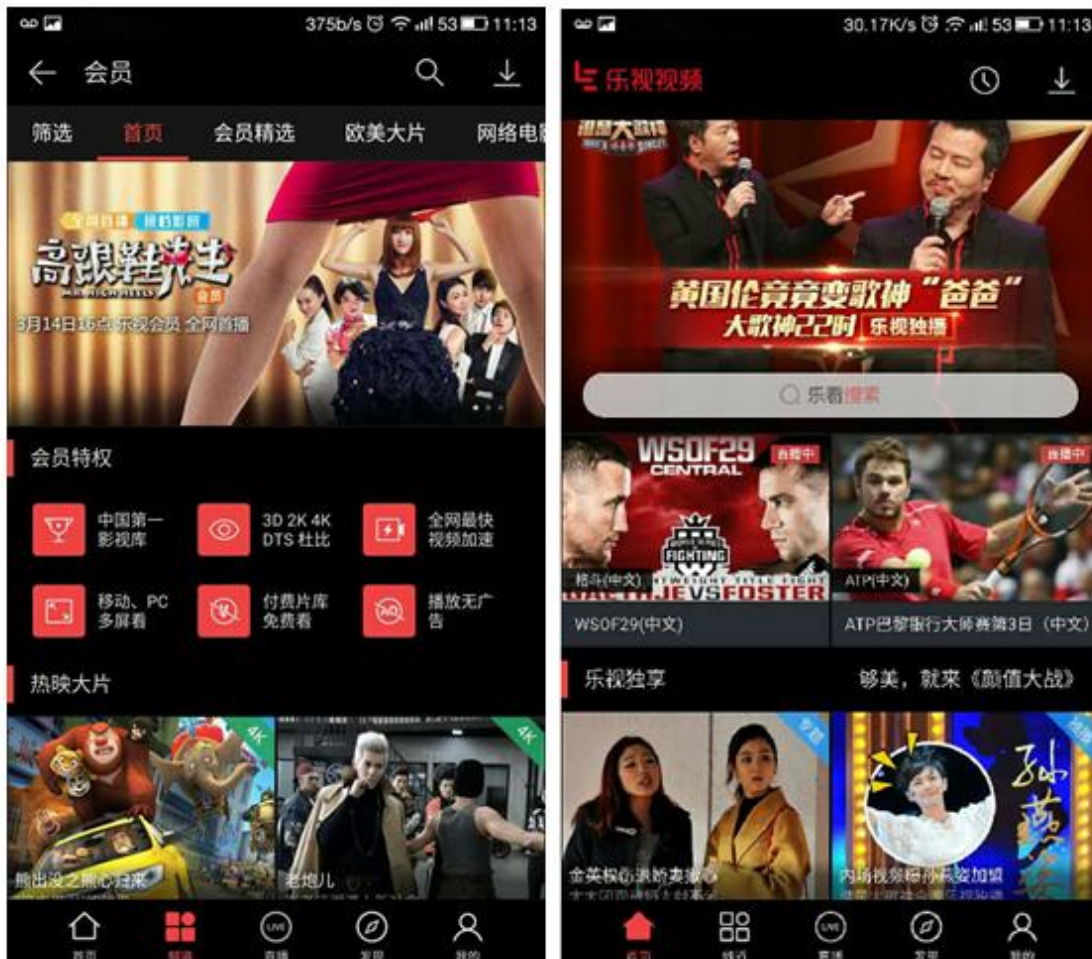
375b/s 53 11:13

会员

筛选 首页 会员精选 欧美大片 网络电

高跟鞋先生

MR.HIGH HEELS

会员

3月14日16点乐视会员 全网首播

会员特权

中国第一影视库

3D 2K 4K DTS 杜比

全网最快视频加速

移动、PC多屏看

付费片库免费看

播放无广告

热映大片

4K

4K

熊出没之熊心归来

老炮儿

首页

精选

直播

发现

我的

30.17K/s 53 11:13

乐视视频

黄国伦竟变歌神"爸爸"

大歌神22时 乐视独播

乐看搜索

WSOF29 CENTRAL

直播中

FIGHTING

格斗(中文)

VS FOSTER

WSOF29(中文)

直播中

ATP(中文)

ATP巴黎银行大师赛第3日(中文)

乐视独享

够美，就来《颜值大战》

专享

金英模心机娇妻撒泼

内场视频孙燕姿加盟

首页

频道

直播

发现

我的